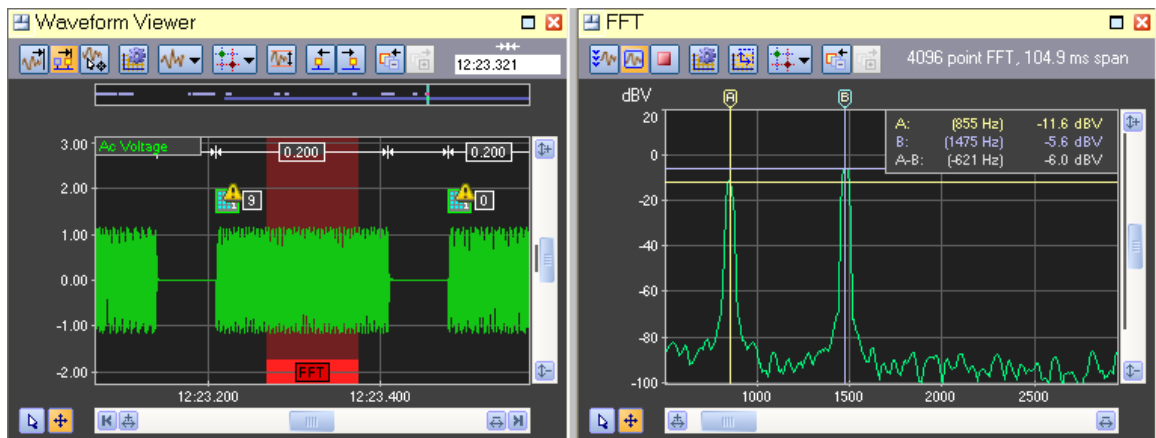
Waveform Viewer

12:23.321

Ac Voltage

3.00
2.00
1.00
0.00
-1.00
-2.00

0.200
0.200
9
0
FFT

12:23.200
12:23.400

FFT

4096 point FFT, 104.9 ms span

dBV

A
B

A: (855 Hz) -11.6 dBV
B: (1475 Hz) -5.6 dBV
A-B: (-621 Hz) -6.0 dBV

20
0
-20
-40
-60
-80
-100

1000
1500
2000
2500